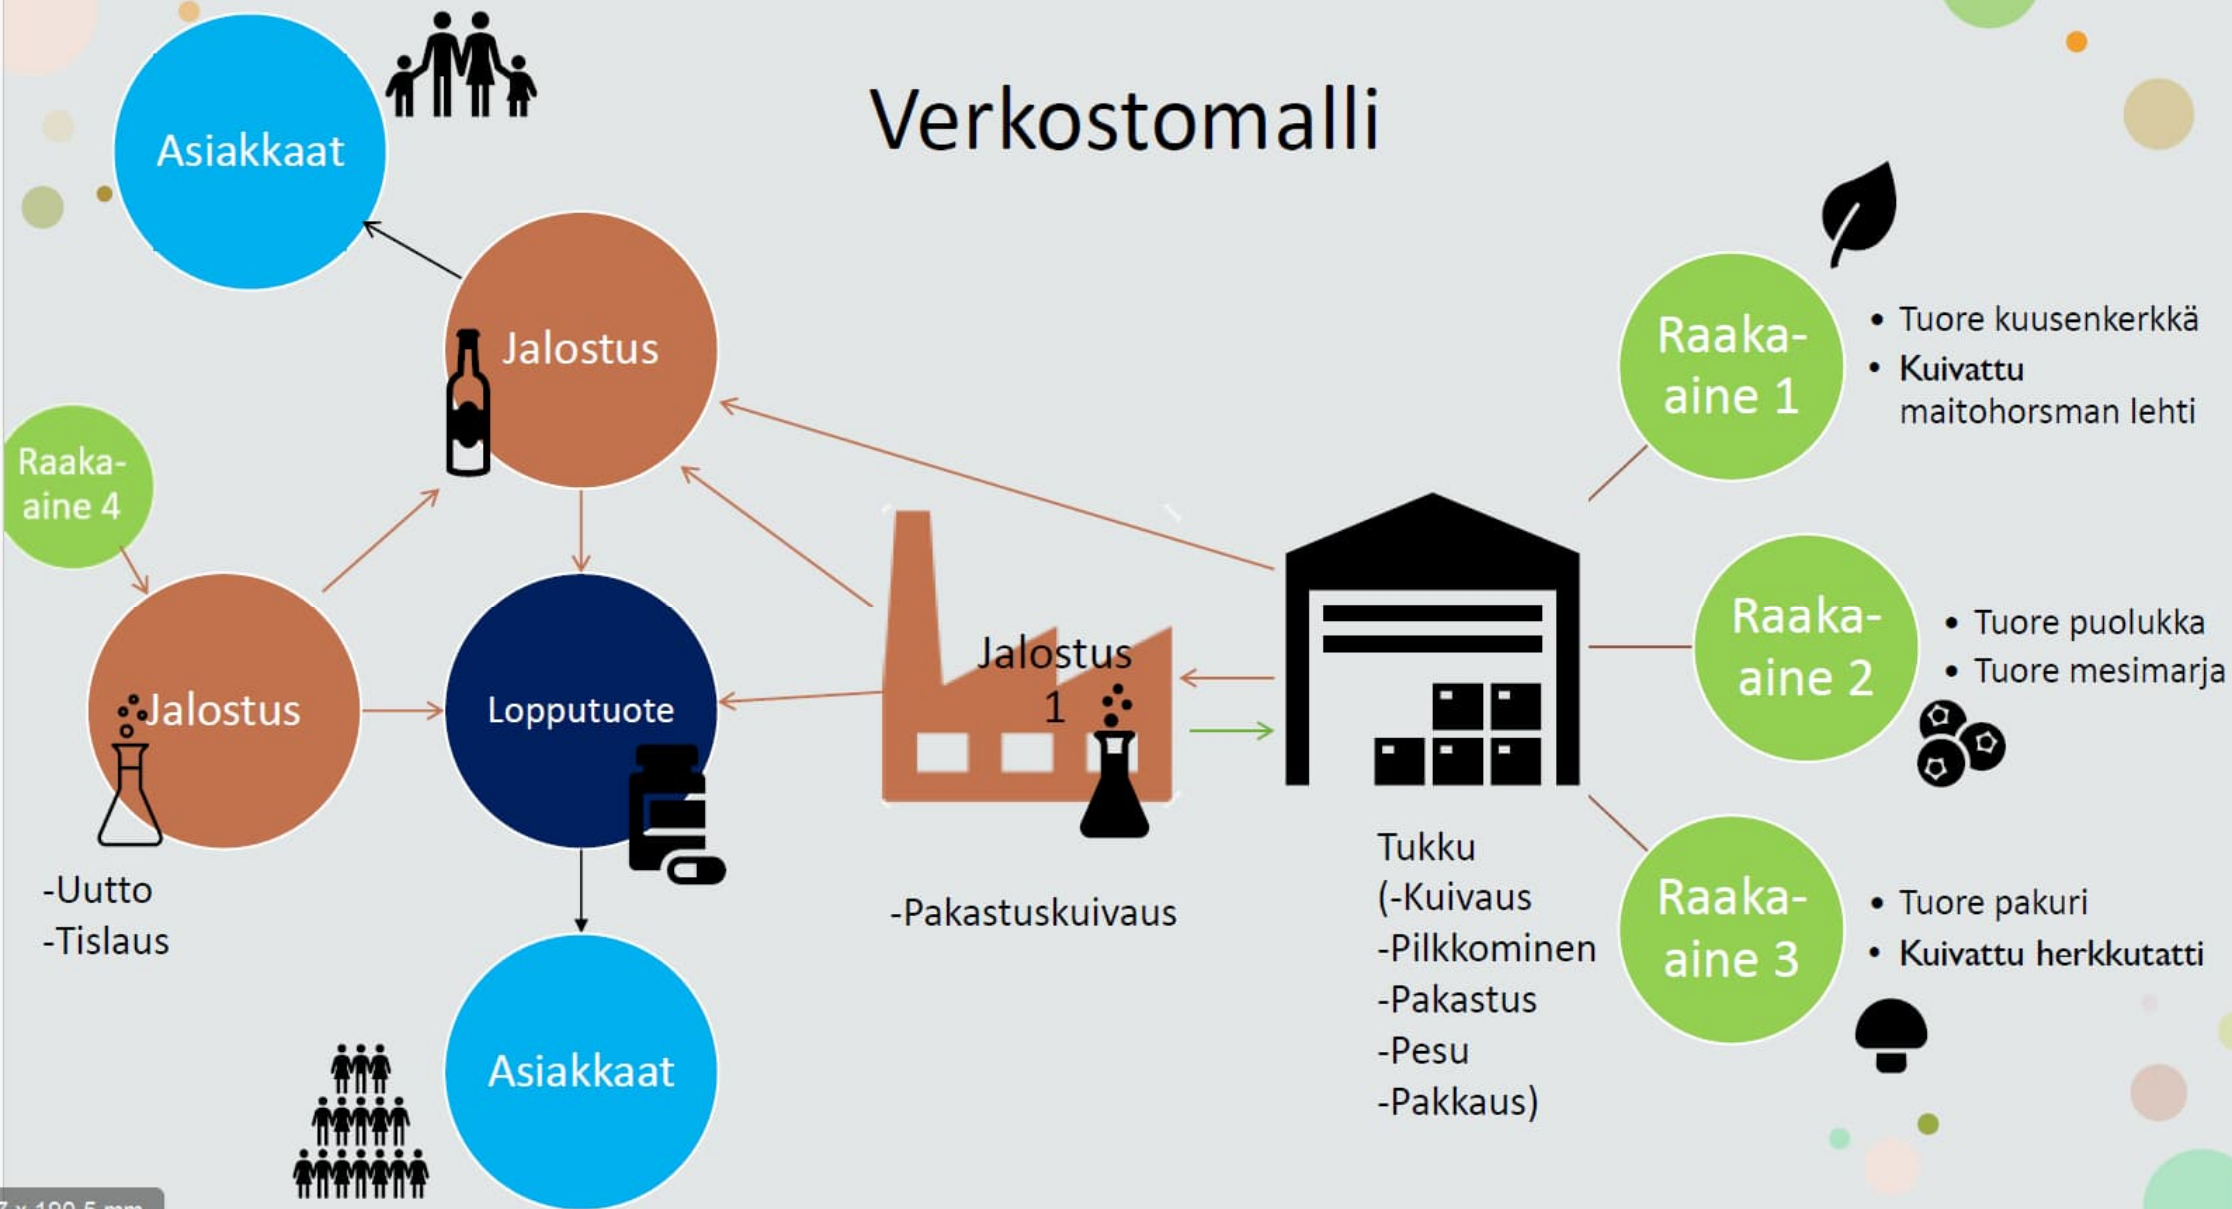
Verkostomalli

Asiakkaat

Jalostus

Raaka-aine 4

Jalostus

-Uutto
-Tislaus

Lopputuote

Asiakkaat

Jalostus 1

-Pakastuskuivaus

Tukku
(-Kuivaus
-Pilkkominen
-Pakastus
-Pesu
-Pakkaus)

Raaka-aine 1

• Tuore kuusenkerkkä
• Kuivattu maitohorsman lehti

Raaka-aine 2

• Tuore puolukka
• Tuore mesimarja

Raaka-aine 3

• Tuore pakuri
• Kuivattu herkkutatti

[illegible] x 190,5 mm